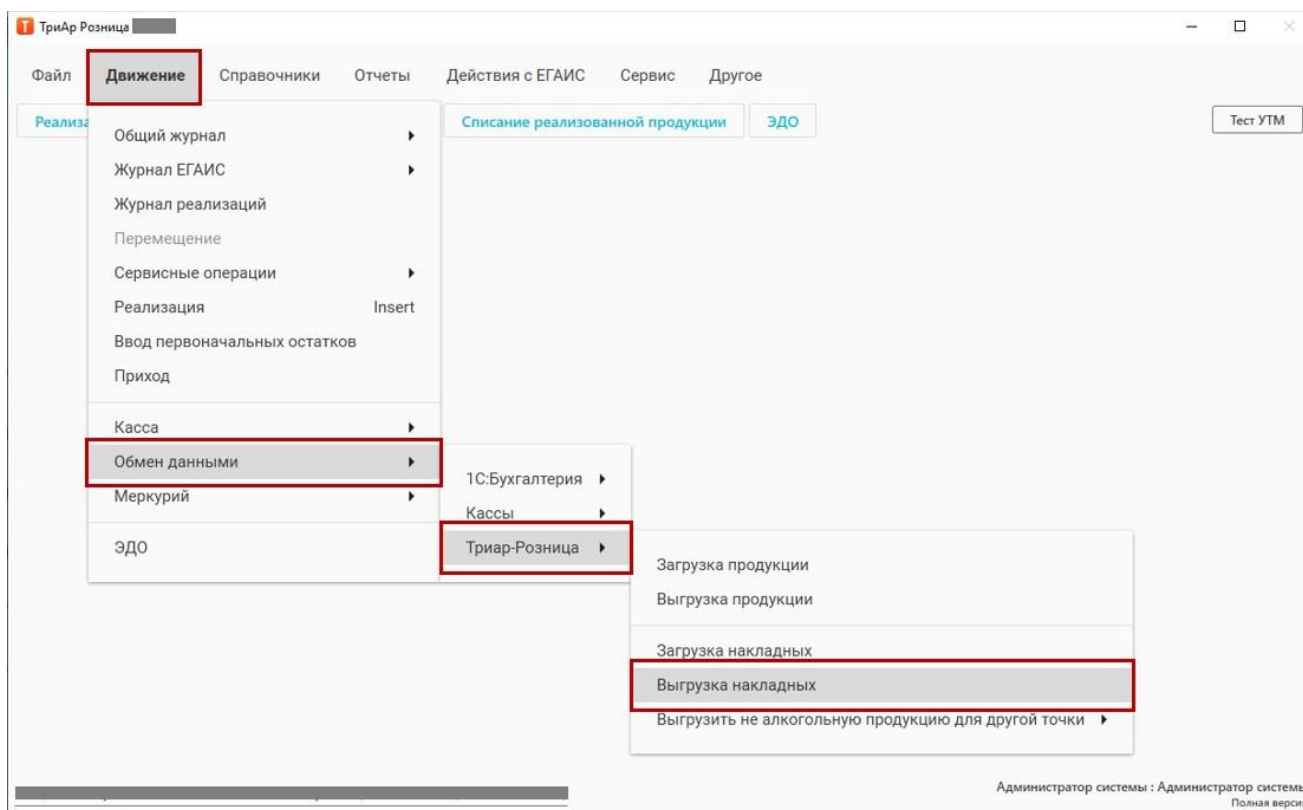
ТриАр Розница

Файл Движение Справочники Отчеты Действия с ЕГАИС Сервис Другое

Реализа Списание реализованной продукции ЭДО Тест УТМ

Общий журнал
Журнал ЕГАИС
Журнал реализаций
Перемещение
Сервисные операции
Реализация Insert
Ввод первоначальных остатков
Приход
Касса
Обмен данными
Меркурий
ЭДО

1С:Бухгалтерия
Кассы
Триар-Розница

Загрузка продукции
Выгрузка продукции
Загрузка накладных
Выгрузка накладных
Выгрузить не алкогольную продукцию для другой точки

Администратор системы : Администратор системы
Полная верси